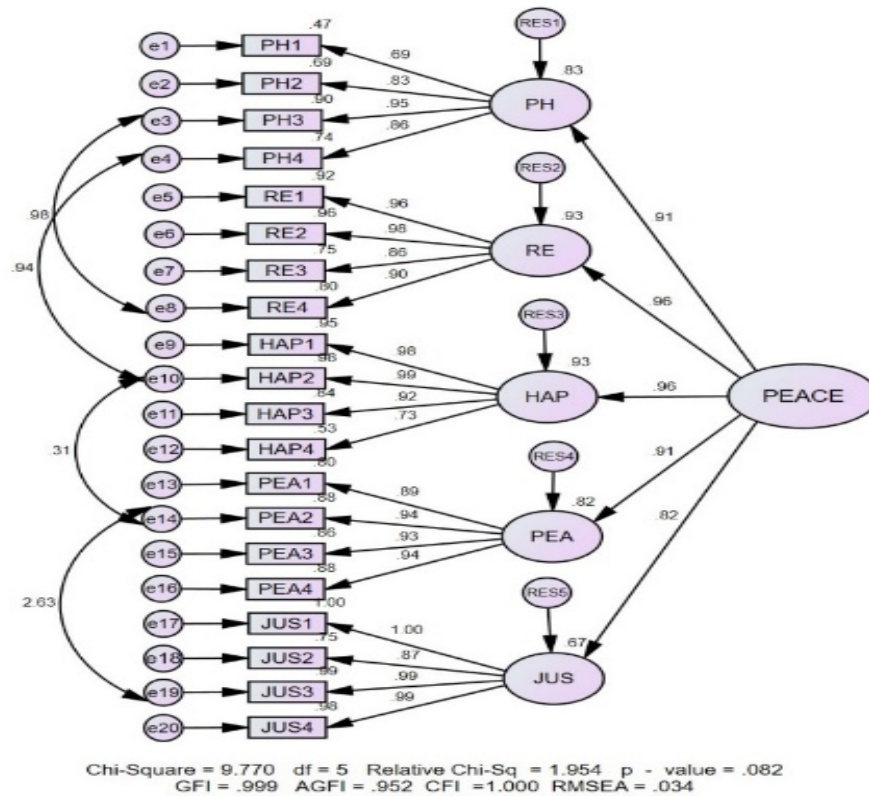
RES1
e1 PH1 .47
e2 PH2 .69
e3 PH3 .90
e4 PH4 .74
.69
.83
.95
.86
.83
PH
RES2
e5 RE1 .92
e6 RE2 .96
e7 RE3 .75
e8 RE4 .80
.96
.98
.86
.90
.93
RE
.98
.94
.91
.96
RES3
e9 HAP1 .95
e10 HAP2 .98
e11 HAP3 .84
e12 HAP4 .53
.98
.99
.92
.73
.93
HAP
.96
PEACE
.31
RES4
e13 PEA1 .80
e14 PEA2 .88
e15 PEA3 .86
e16 PEA4 .88
.89
.94
.93
.94
.82
PEA
.91
.82
2.63
RES5
e17 JUS1 1.00
e18 JUS2 .75
e19 JUS3 .99
e20 JUS4 .98
1.00
.87
.99
.99
.67
JUS

Chi-Square = 9.770 df = 5 Relative Chi-Sq = 1.954 p - value = .082
GFI = .999 AGFI = .952 CFI =1.000 RMSEA = .034